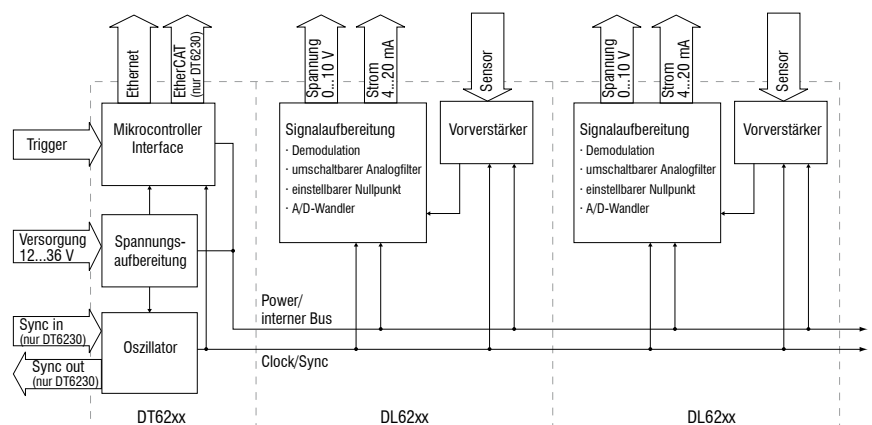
Ethernet

EtherCAT (nur DT6230)

Spannung 0...10 V

Strom 4...20 mA

Sensor

Spannung 0...10 V

Strom 4...20 mA

Sensor

Trigger

Mikrocontroller Interface

Signalaufbereitung
· Demodulation
· umschaltbarer Analogfilter
· einstellbarer Nullpunkt
· A/D-Wandler

Vorverstärker

Signalaufbereitung
· Demodulation
· umschaltbarer Analogfilter
· einstellbarer Nullpunkt
· A/D-Wandler

Vorverstärker

Versorgung 12...36 V

Spannungs-aufbereitung

Power/ interner Bus

Sync in (nur DT6230)

Oszillator

Sync out (nur DT6230)

Clock/Sync

DT62xx

DL62xx

DL62xx